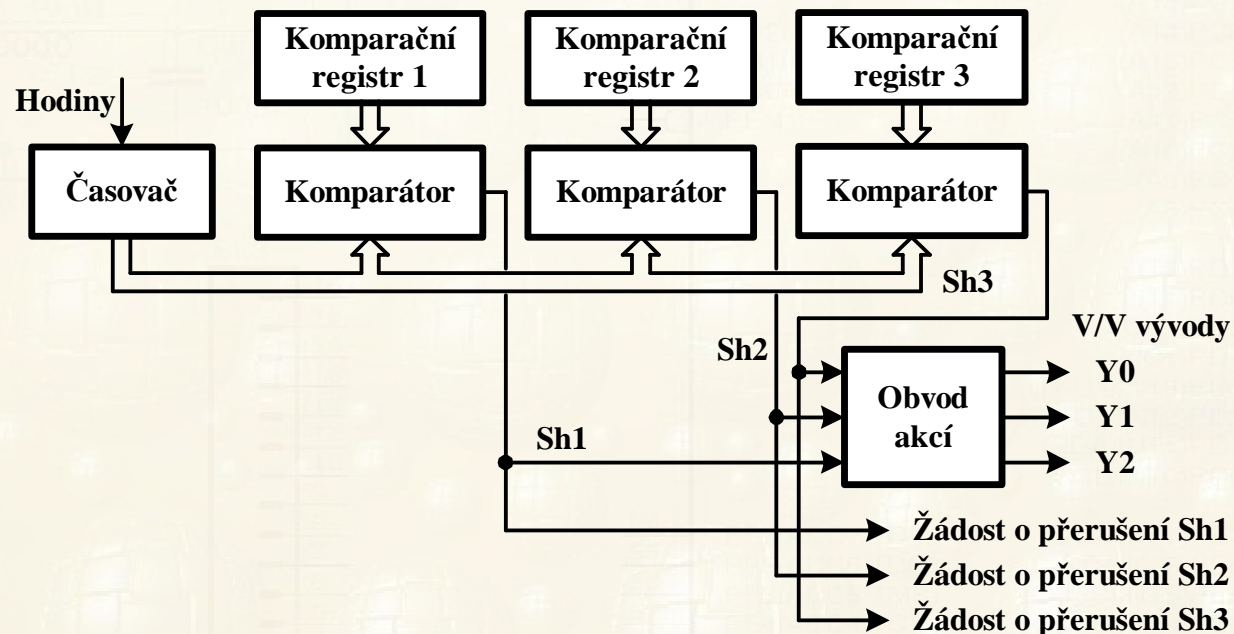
Komparační registr 1

Komparační registr 2

Komparační registr 3

Hodiny

Časovač

Komparátor

Komparátor

Komparátor

Sh3

V/V vývody

Sh2

Obvod akcí

Y0

Y1

Y2

Sh1

Žádost o přerušení Sh1

Žádost o přerušení Sh2

Žádost o přerušení Sh3